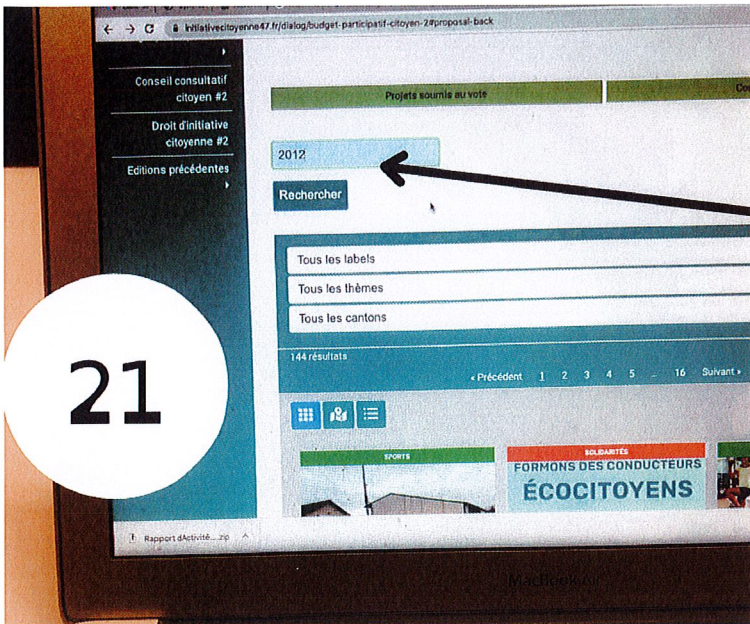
initiativecitoyenne47.fr/dialog/budget-participatif-citoyen-2#proposal-back

Conseil consultatif citoyen #2

Droit d'initiative citoyenne #2

Editions précédentes

Projets soumis au vote

Co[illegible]

2012

Rechercher

Tous les labels

Tous les thèmes

Tous les cantons

144 résultats

‹ Précédent 1 2 3 4 5 ... 16 Suivant ›

SPORTS

SOLIDARITÉS

FORMONS DES CONDUCTEURS ÉCOCITOYENS

21

Rapport dActivité....zip

MacBook Air